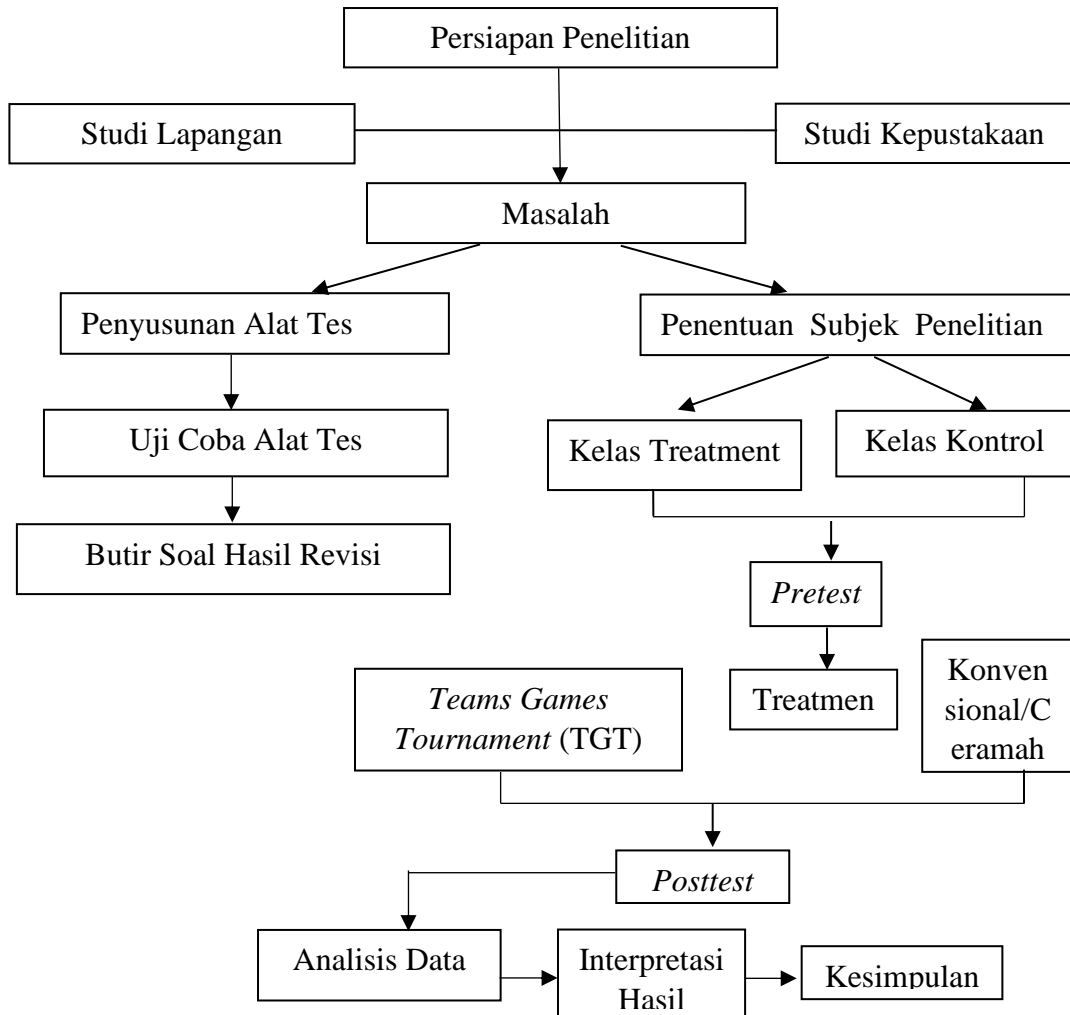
Persiapan Penelitian

Studi Lapangan

Studi Kepustakaan

Masalah

Penyusunan Alat Tes

Penentuan Subjek Penelitian

Uji Coba Alat Tes

Kelas Treatment

Kelas Kontrol

Butir Soal Hasil Revisi

*Pretest*

*Teams Games Tournament* (TGT)

Treatmen

Konvensional/Ceramah

*Posttest*

Analisis Data

Interpretasi Hasil

Kesimpulan